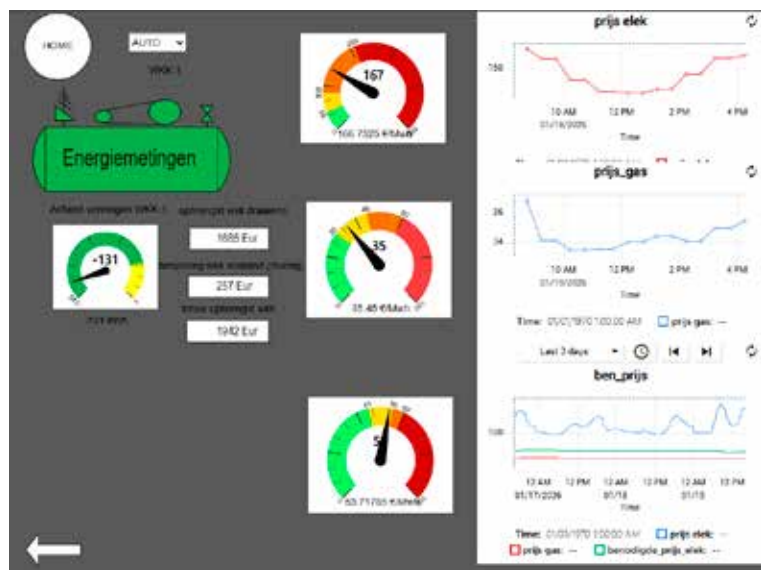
HOME

AUTO

WKK 1

Energiemetingen

Actueel vermogen WKK 1

-131

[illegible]

opbrengst wkk draaiend

1666 Eur

besparing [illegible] (thuis)

257 Eur

totale opbrengst wkk

1982 Eur

167

166.7325 €/Mwh

35

35.46 €/Mwh

5

53.71705 €/Mwh

prijs elek

150

10 AM
01/19/2026

12 PM

2 PM

4 PM

Time

prijs_gas

36

34

10 AM
01/19/2026

12 PM

2 PM

4 PM

Time

Time: 01/01/1970 1:00:00 AM

prijs gas: --

Last 3 days

ben_prijs

100

12 AM
01/17/2026

12 PM

12 AM
01/18

12 PM

12 AM
01/19

12 PM

Time

Time: 01/01/1970 1:00:00 AM

prijs elek: --

prijs gas: --

benodigde_prijs_elek: --